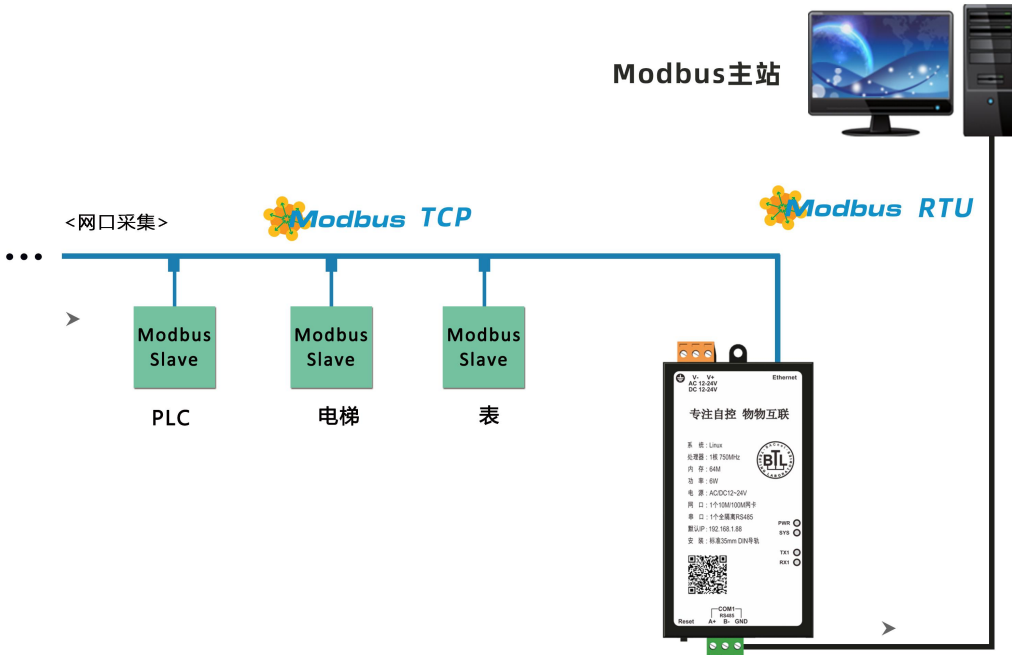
Modbus主站

<网口采集>

Modbus TCP

Modbus RTU

Modbus Slave

PLC

Modbus Slave

电梯

Modbus Slave

表

V- V+
AC 12-24V
DC 12-24V

Ethernet

专注自控 物物互联

系 统：Linux
处理器：1核 750MHz
内 存：64M
功 率：6W
电 源：AC/DC12~24V
网 口：1个10M/100M网卡
串 口：1个全隔离RS485
默认IP：192.168.1.88
安 装：标准35mm DIN导轨

BTL

PWR
SYS
TX1
RX1

COM1
RS485
Reset A+ B- GND